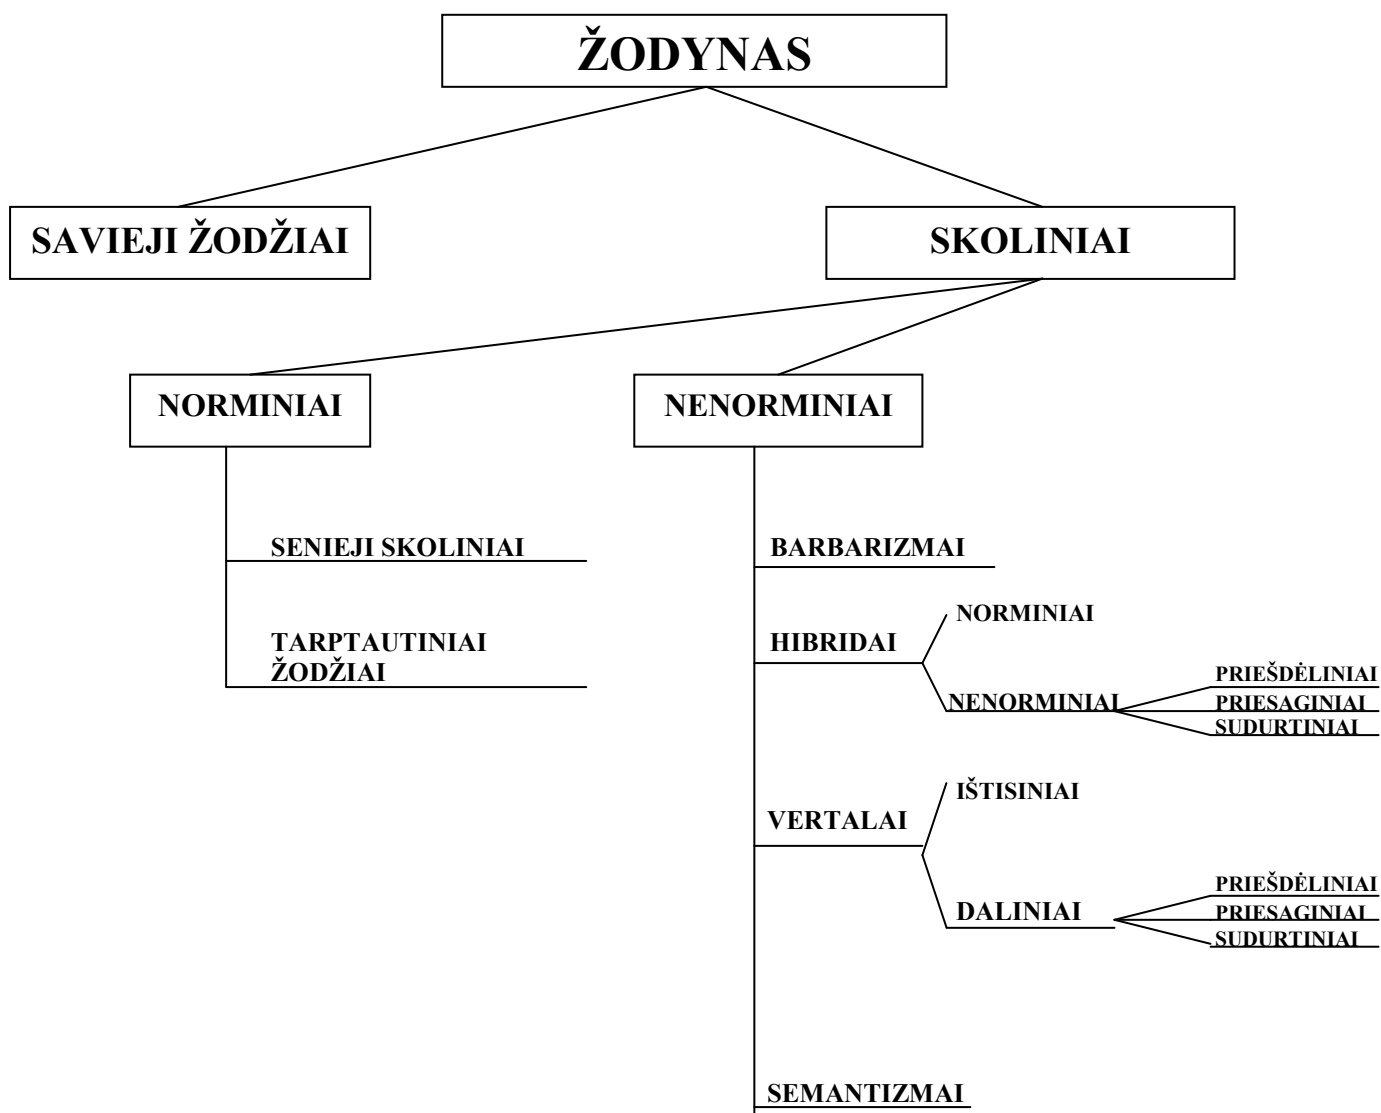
ŽODYNAS

SAVIEJI ŽODŽIAI

SKOLINIAI

NORMINIAI

NENORMINIAI

SENIEJI SKOLINIAI

TARPTAUTINIAI ŽODŽIAI

BARBARIZMAI

HIBRIDAI

NORMINIAI

NENORMINIAI

PRIEŠDĖLINIAI

PRIESAGINIAI

SUDURTINIAI

VERTALAI

IŠTISINIAI

DALINIAI

PRIEŠDĖLINIAI

PRIESAGINIAI

SUDURTINIAI

SEMANTIZMAI